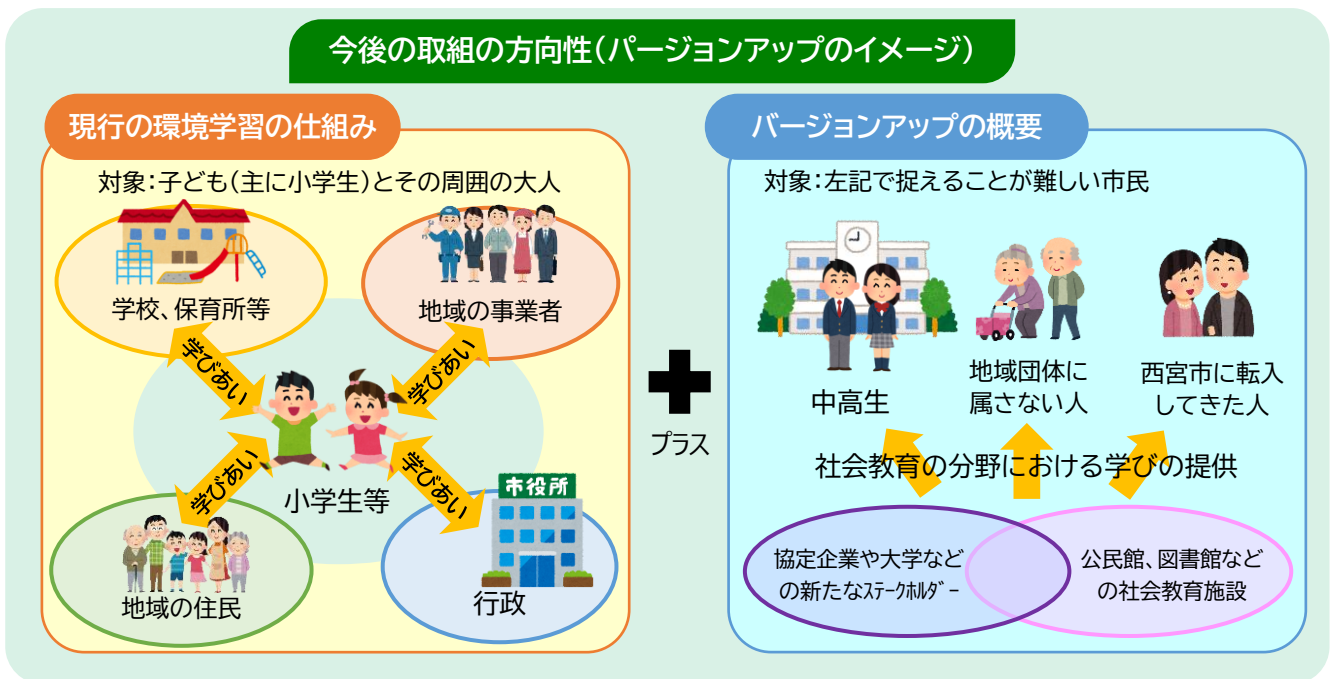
今後の取組の方向性（バージョンアップのイメージ）

現行の環境学習の仕組み

対象：子ども（主に小学生）とその周囲の大人

学校、保育所等

地域の事業者

学びあい

学びあい

小学生等

学びあい

学びあい

市役所

地域の住民

行政

プラス

バージョンアップの概要

対象：左記で捉えることが難しい市民

中高生

地域団体に属さない人

西宮市に転入してきた人

社会教育の分野における学びの提供

協定企業や大学などの新たなｽﾃｰｸﾎﾙﾀﾞｰ

公民館、図書館などの社会教育施設